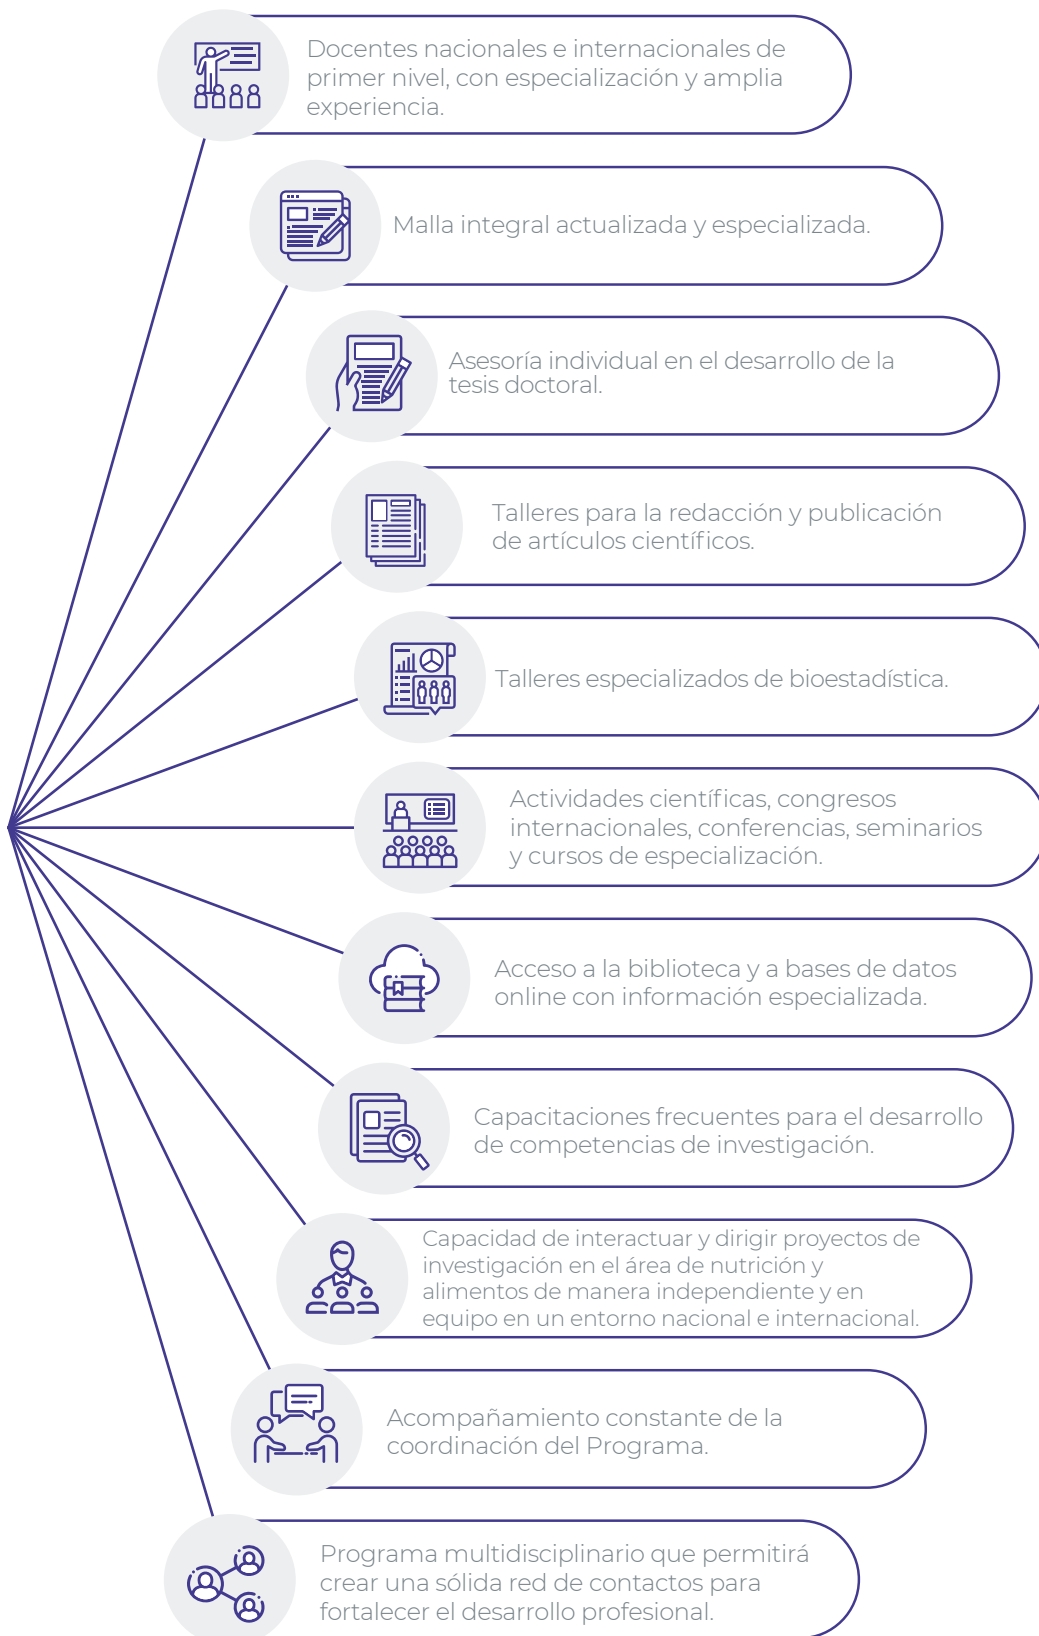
Docentes nacionales e internacionales de primer nivel, con especialización y amplia experiencia.

Malla integral actualizada y especializada.

Asesoría individual en el desarrollo de la tesis doctoral.

Talleres para la redacción y publicación de artículos científicos.

Talleres especializados de bioestadística.

Actividades científicas, congresos internacionales, conferencias, seminarios y cursos de especialización.

Acceso a la biblioteca y a bases de datos online con información especializada.

Capacitaciones frecuentes para el desarrollo de competencias de investigación.

Capacidad de interactuar y dirigir proyectos de investigación en el área de nutrición y alimentos de manera independiente y en equipo en un entorno nacional e internacional.

Acompañamiento constante de la coordinación del Programa.

Programa multidisciplinario que permitirá crear una sólida red de contactos para fortalecer el desarrollo profesional.